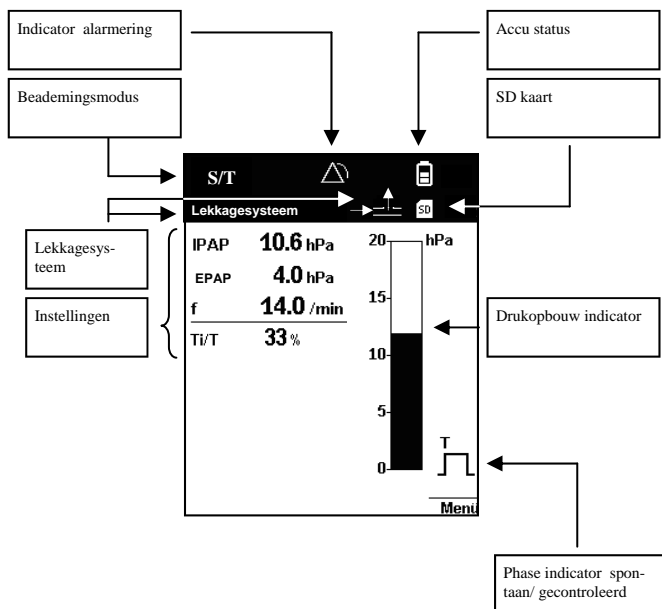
Indicator alarmering

Accu status

Beademingsmodus

SD kaart

S/T

Lekkagesysteem

SD

Lekkagesysteem

IPAP 10.6 hPa

EPAP 4.0 hPa

f 14.0 /min

Ti/T 33 %

Instellingen

20 hPa

15

10

5

0

Drukopbouw indicator

T

Menü

Phase indicator spontaan/ gecontroleerd